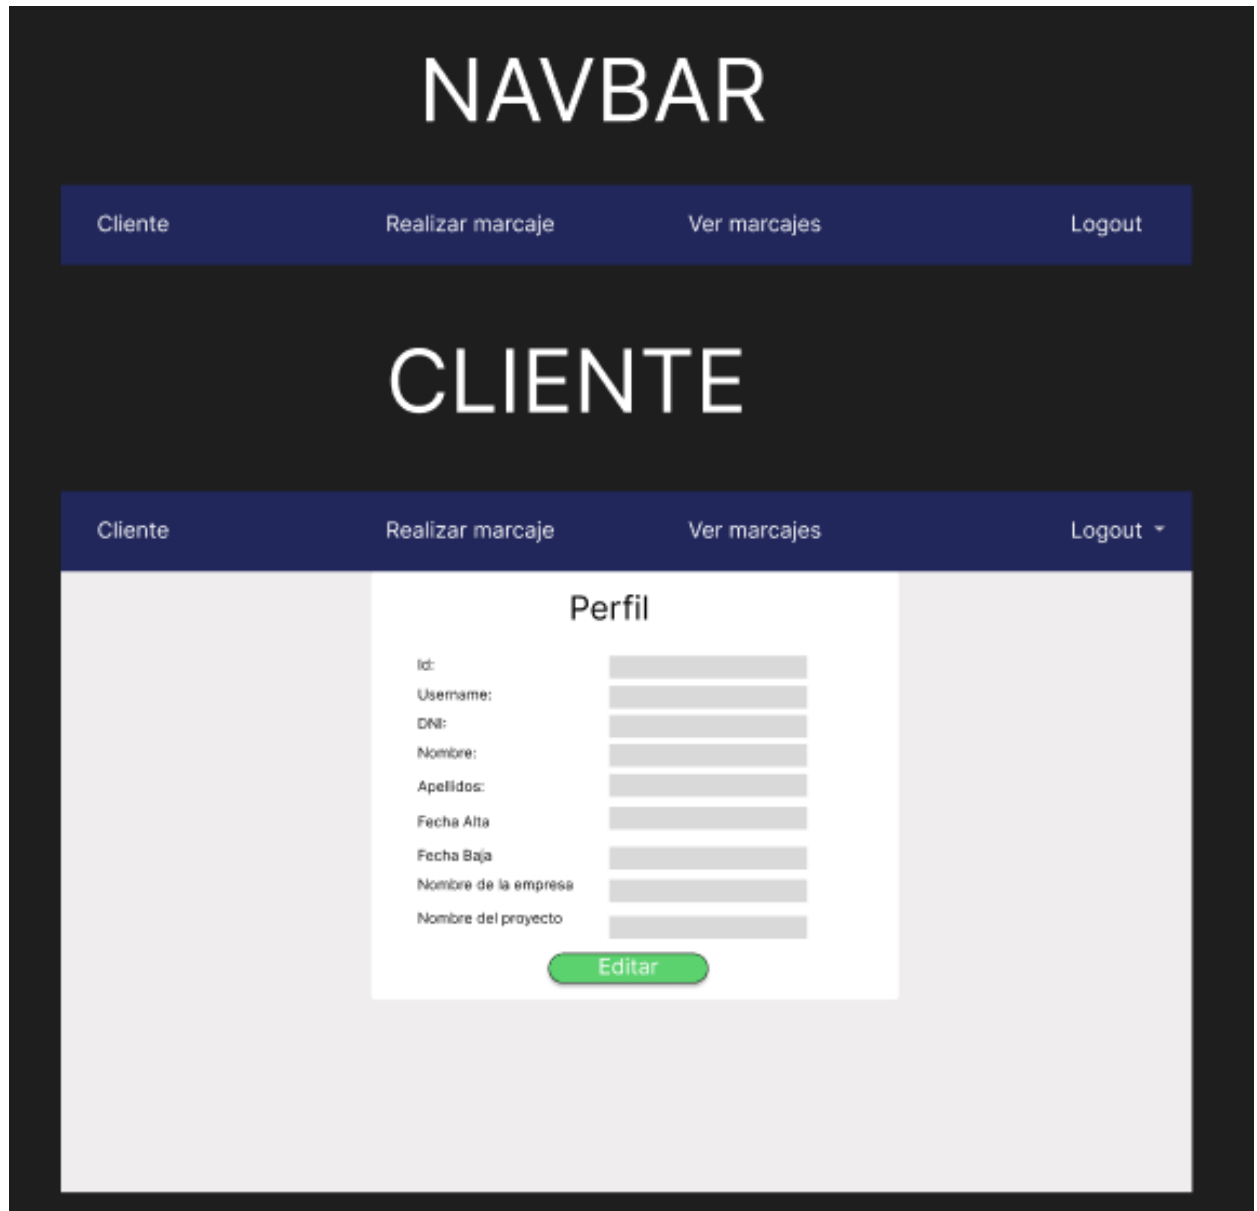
NAVBAR

Cliente Realizar marcaje Ver marcajes Logout

CLIENTE

Cliente Realizar marcaje Ver marcajes Logout

Perfil

Id:
Username:
DNI:
Nombre:
Apellidos:
Fecha Alta
Fecha Baja
Nombre de la empresa
Nombre del proyecto

Editar